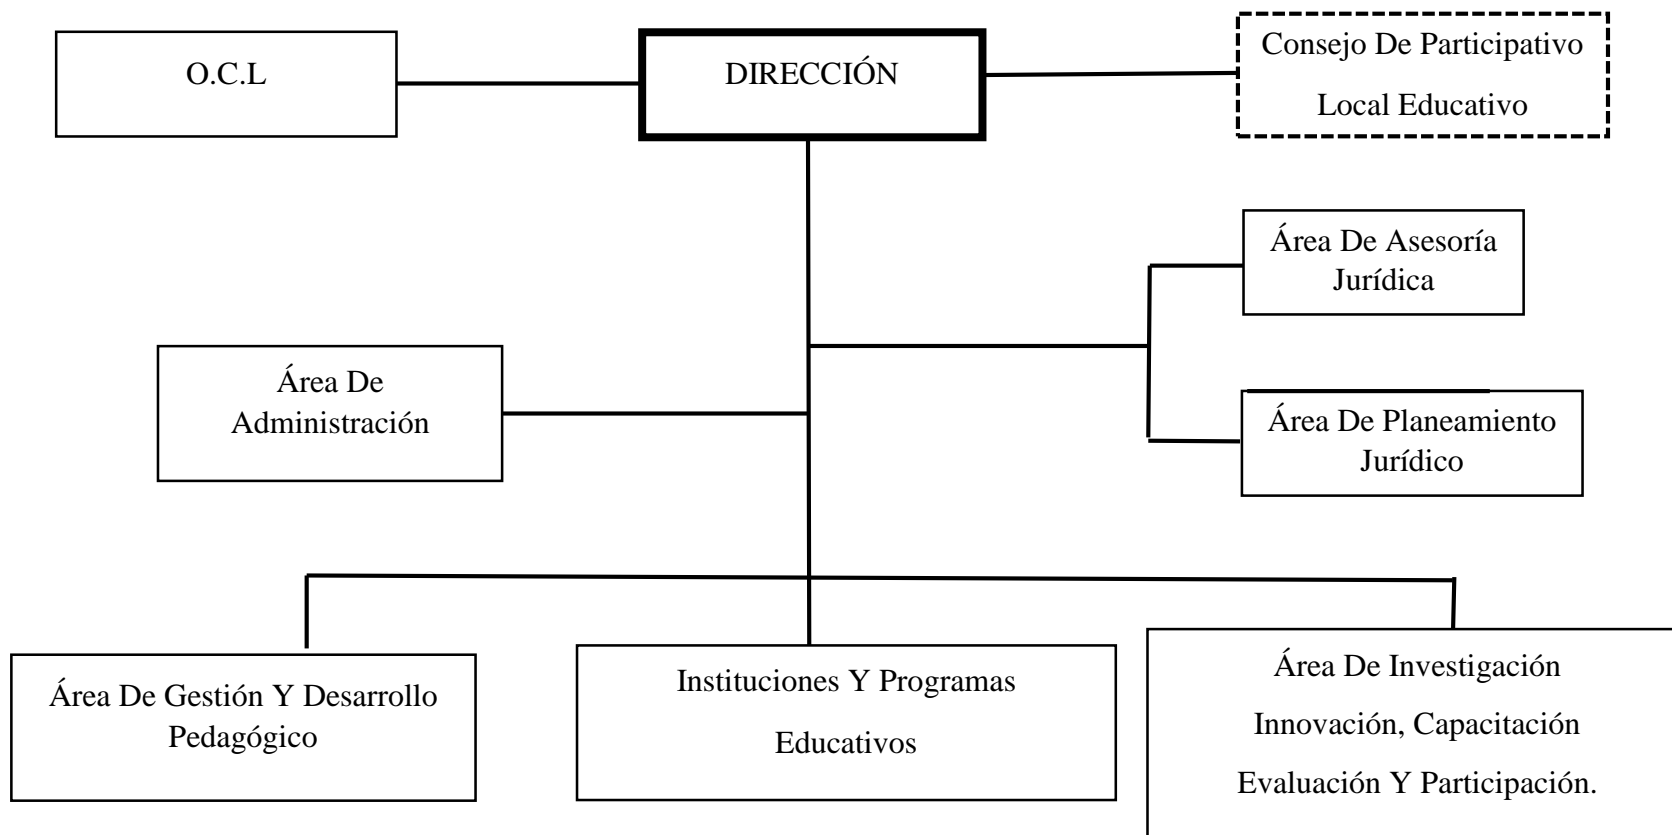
O.C.L

DIRECCIÓN

Consejo De Participativo Local Educativo

Área De Asesoría Jurídica

Área De Administración

Área De Planeamiento Jurídico

Área De Gestión Y Desarrollo Pedagógico

Instituciones Y Programas Educativos

Área De Investigación Innovación, Capacitación Evaluación Y Participación.